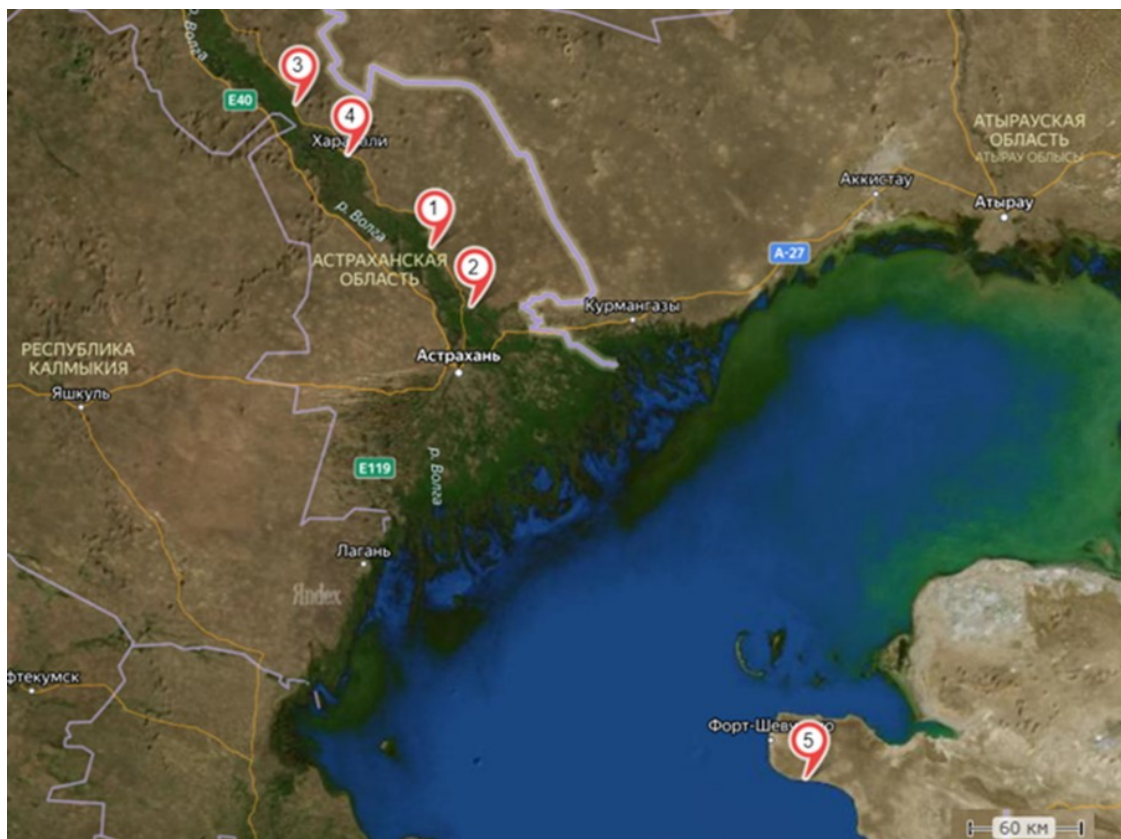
р. Волга
3
E40
4
Харабали
1
р. Волга
АСТРАХАНСКАЯ ОБЛАСТЬ
2
АТЫРАУСКАЯ ОБЛАСТЬ
АТЫРАУ ОБЛЫСЫ
Аккистау
Атырау
A-27
Курмангазы
РЕСПУБЛИКА КАЛМЫКИЯ
Яшкуль
Астрахань
E119
р. Волга
Лагань
Яndex
фтекумск
Форт-Шев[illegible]
5
60 км